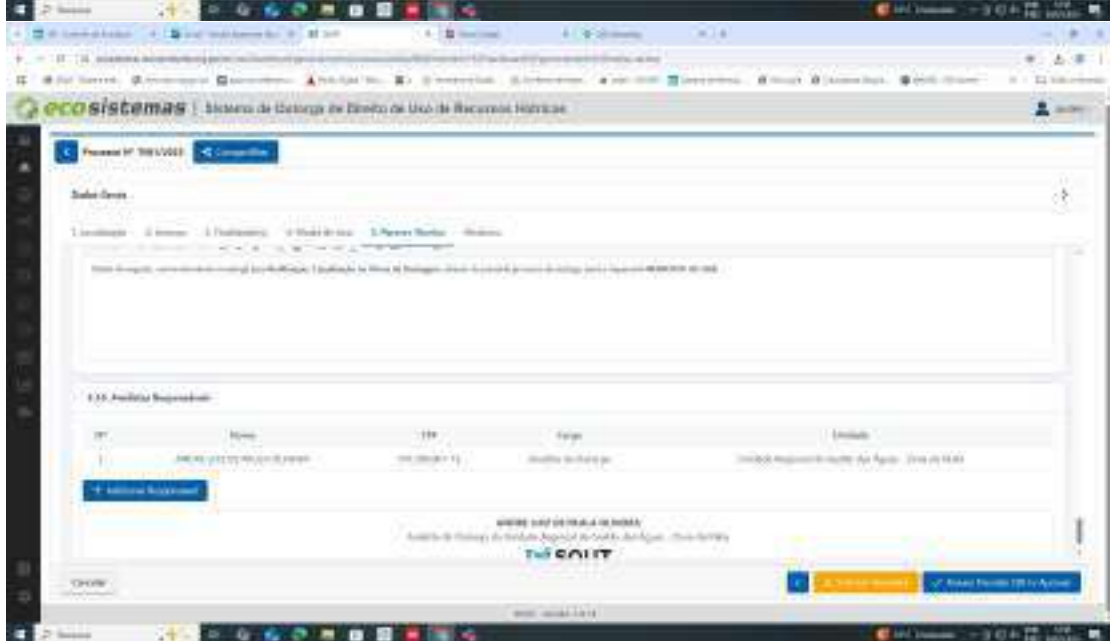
ecosistemas | Sistema de Outorga de Direito de Uso de Recursos Hídricos

Processo Nº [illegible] Compartilhar

Dados Gerais

1. Localização 2. Anexos 3. Finalidade(s) 4. Modo de Uso 5. Parecer Técnico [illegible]

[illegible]

5.15. Analistas Responsáveis

| Nº | Nome | CPF | Cargo | Unidade |
|---|---|---|---|---|
| 1 | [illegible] | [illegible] | Analista de Outorga | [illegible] |

+ Adicionar Responsável

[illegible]

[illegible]

SOUT

Cancelar

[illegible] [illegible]